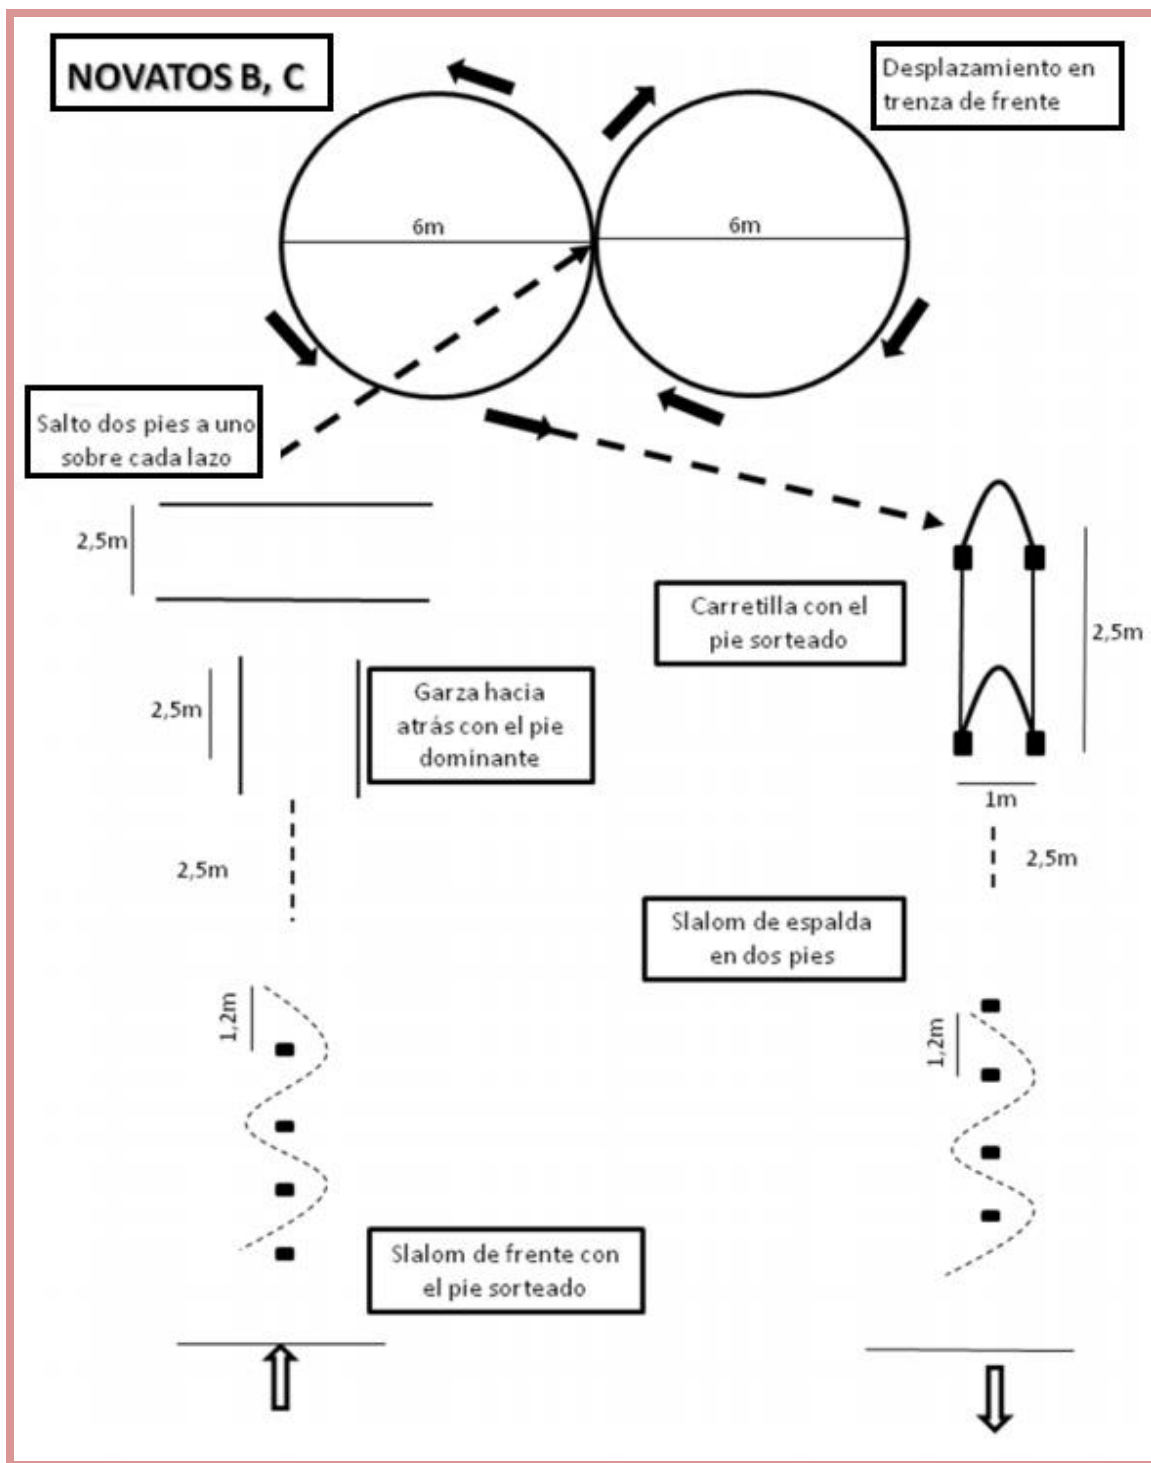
NOVATOS B, C

Desplazamiento en trenza de frente

6m

6m

Salto dos pies a uno sobre cada lazo

2,5m

Carretilla con el pie sorteado

2,5m

2,5m

Garza hacia atrás con el pie dominante

1m

2,5m

2,5m

Slalom de espalda en dos pies

1,2m

1,2m

Slalom de frente con el pie sorteado